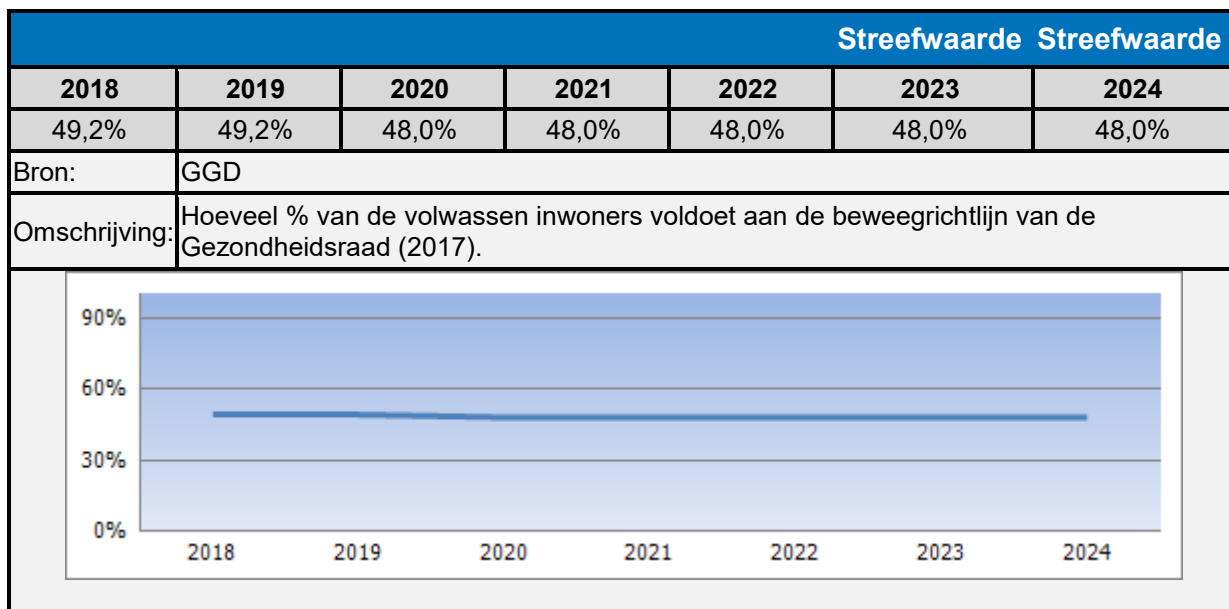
| | | | | | Streefwaarde | Streefwaarde |
|---|---|---|---|---|---|---|
| 2018 | 2019 | 2020 | 2021 | 2022 | 2023 | 2024 |
| 49,2% | 49,2% | 48,0% | 48,0% | 48,0% | 48,0% | 48,0% |

Bron: GGD

Omschrijving: Hoeveel % van de volwassen inwoners voldoet aan de beweegrichtlijn van de Gezondheidsraad (2017).

90%
60%
30%
0%
2018 2019 2020 2021 2022 2023 2024